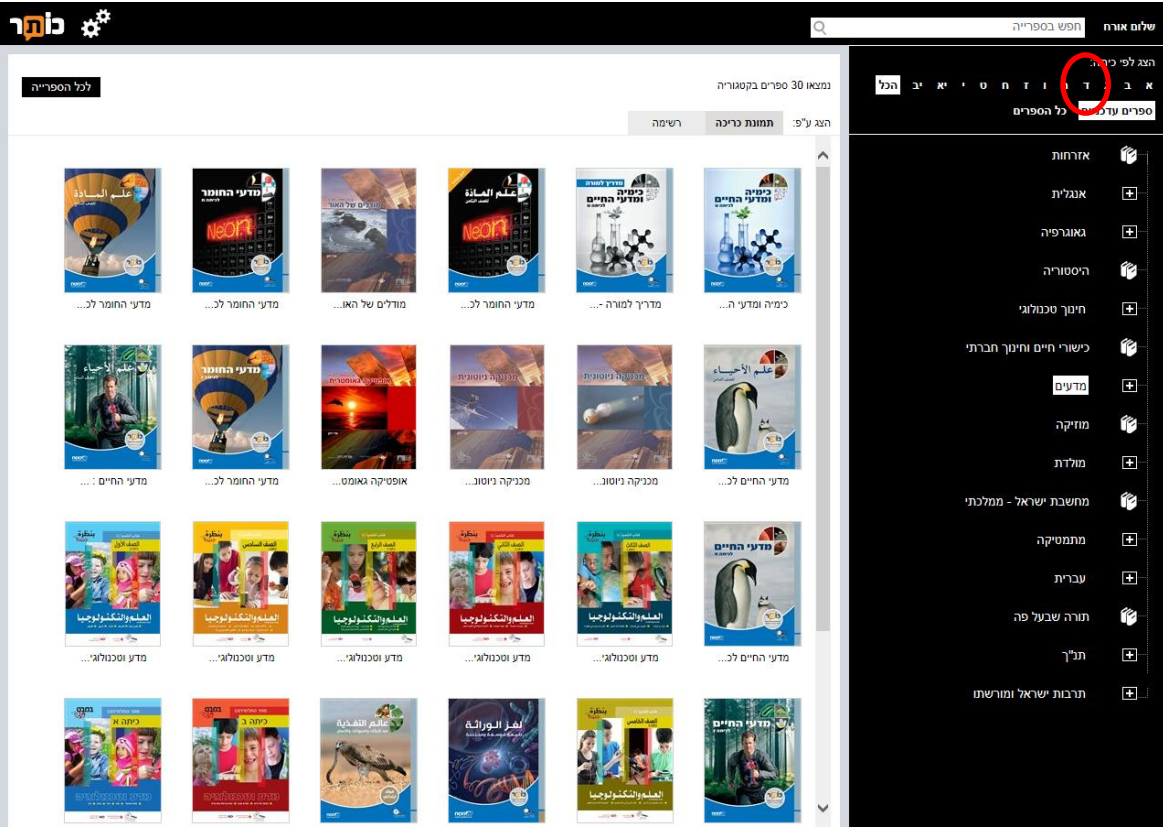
כותר

שלום אורח
חפש בספרייה

הצג לפי כיתה:
א ב ג ד ה ו ז ח ט י יא יב הכל
ספרים עדכניים
כל הספרים

אזרחות
אנגלית
גאוגרפיה
היסטוריה
חינוך טכנולוגי
כישורי חיים וחינוך חברתי
מדעים
מוזיקה
מולדת
מחשבת ישראל - ממלכתי
מתמטיקה
עברית
תורה שבעל פה
תנ"ך
תרבות ישראל ומורשתו

נמצאו 30 ספרים בקטגוריה
לכל הספרייה

הצג ע"פ:
תמונות כריכה
רשימה

כימיה ומדעי ה...
מדריך למורה -...
מדעי החומר לכ...
מודלים של האו...
מדעי החומר לכ...
מדעי החומר לכ...

מדעי החיים לכ...
מכניקה ניוטונ...
מכניקה ניוטונ...
אופטיקה גאומט...
מדעי החומר לכ...
מדעי החיים : ...

מדעי החיים לכ...
מדע וטכנולוגי...
מדע וטכנולוגי...
מדע וטכנולוגי...
מדע וטכנולוגי...
מדע וטכנולוגי...